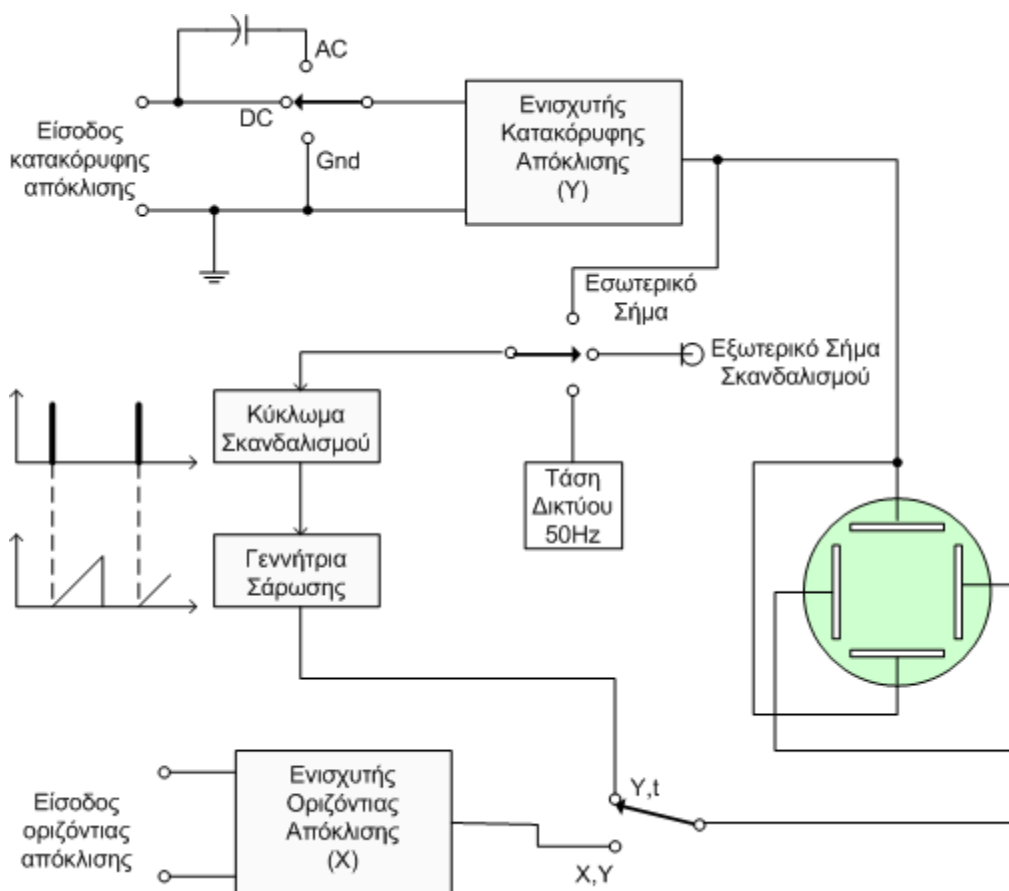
AC

DC

Είσοδος κατακόρυφης απόκλισης

Gnd

Ενισχυτής Κατακόρυφης Απόκλισης (Y)

Εσωτερικό Σήμα

Εξωτερικό Σήμα Σκανδαλισμού

Κύκλωμα Σκανδαλισμού

Τάση Δικτύου 50Hz

Γεννήτρια Σάρωσης

Ενισχυτής Οριζόντιας Απόκλισης (X)

Είσοδος οριζόντιας απόκλισης

Y,t

X,Y